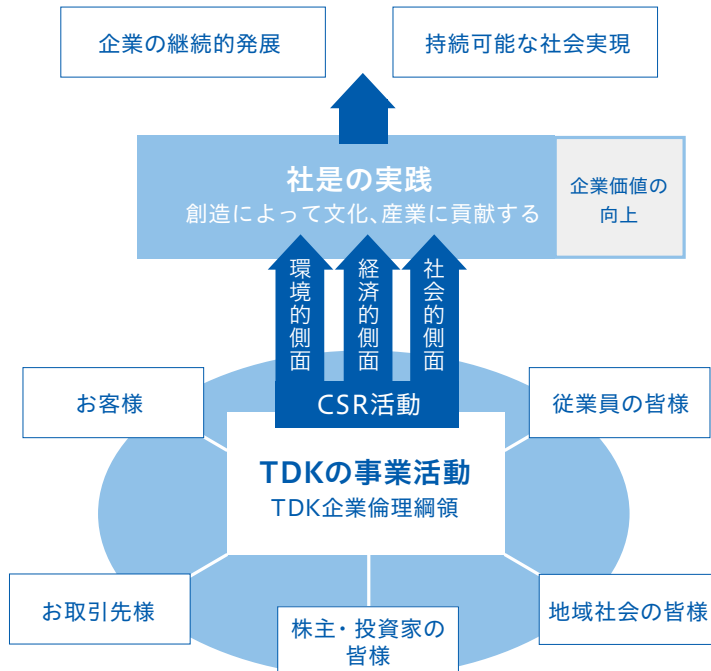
企業の継続的発展

持続可能な社会実現

社是の実践
創造によって文化、産業に貢献する

企業価値の向上

環境的側面

経済的側面

社会的側面

CSR活動

お客様

従業員の皆様

TDKの事業活動
TDK企業倫理綱領

お取引先様

株主・投資家の皆様

地域社会の皆様